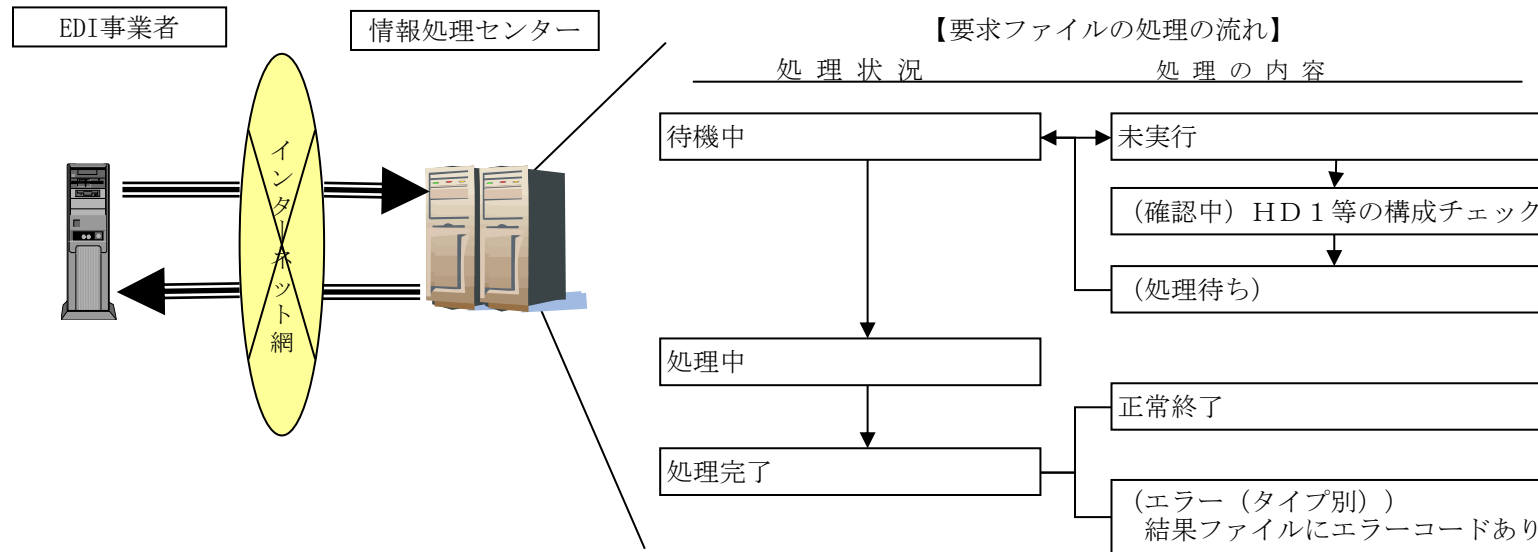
EDI事業者

情報処理センター

インターネット網

【要求ファイルの処理の流れ】

処 理 状 況

処 理 の 内 容

待機中

未実行

（確認中）ＨＤ１等の構成チェック

（処理待ち）

処理中

正常終了

処理完了

（エラー（タイプ別））
結果ファイルにエラーコードあり